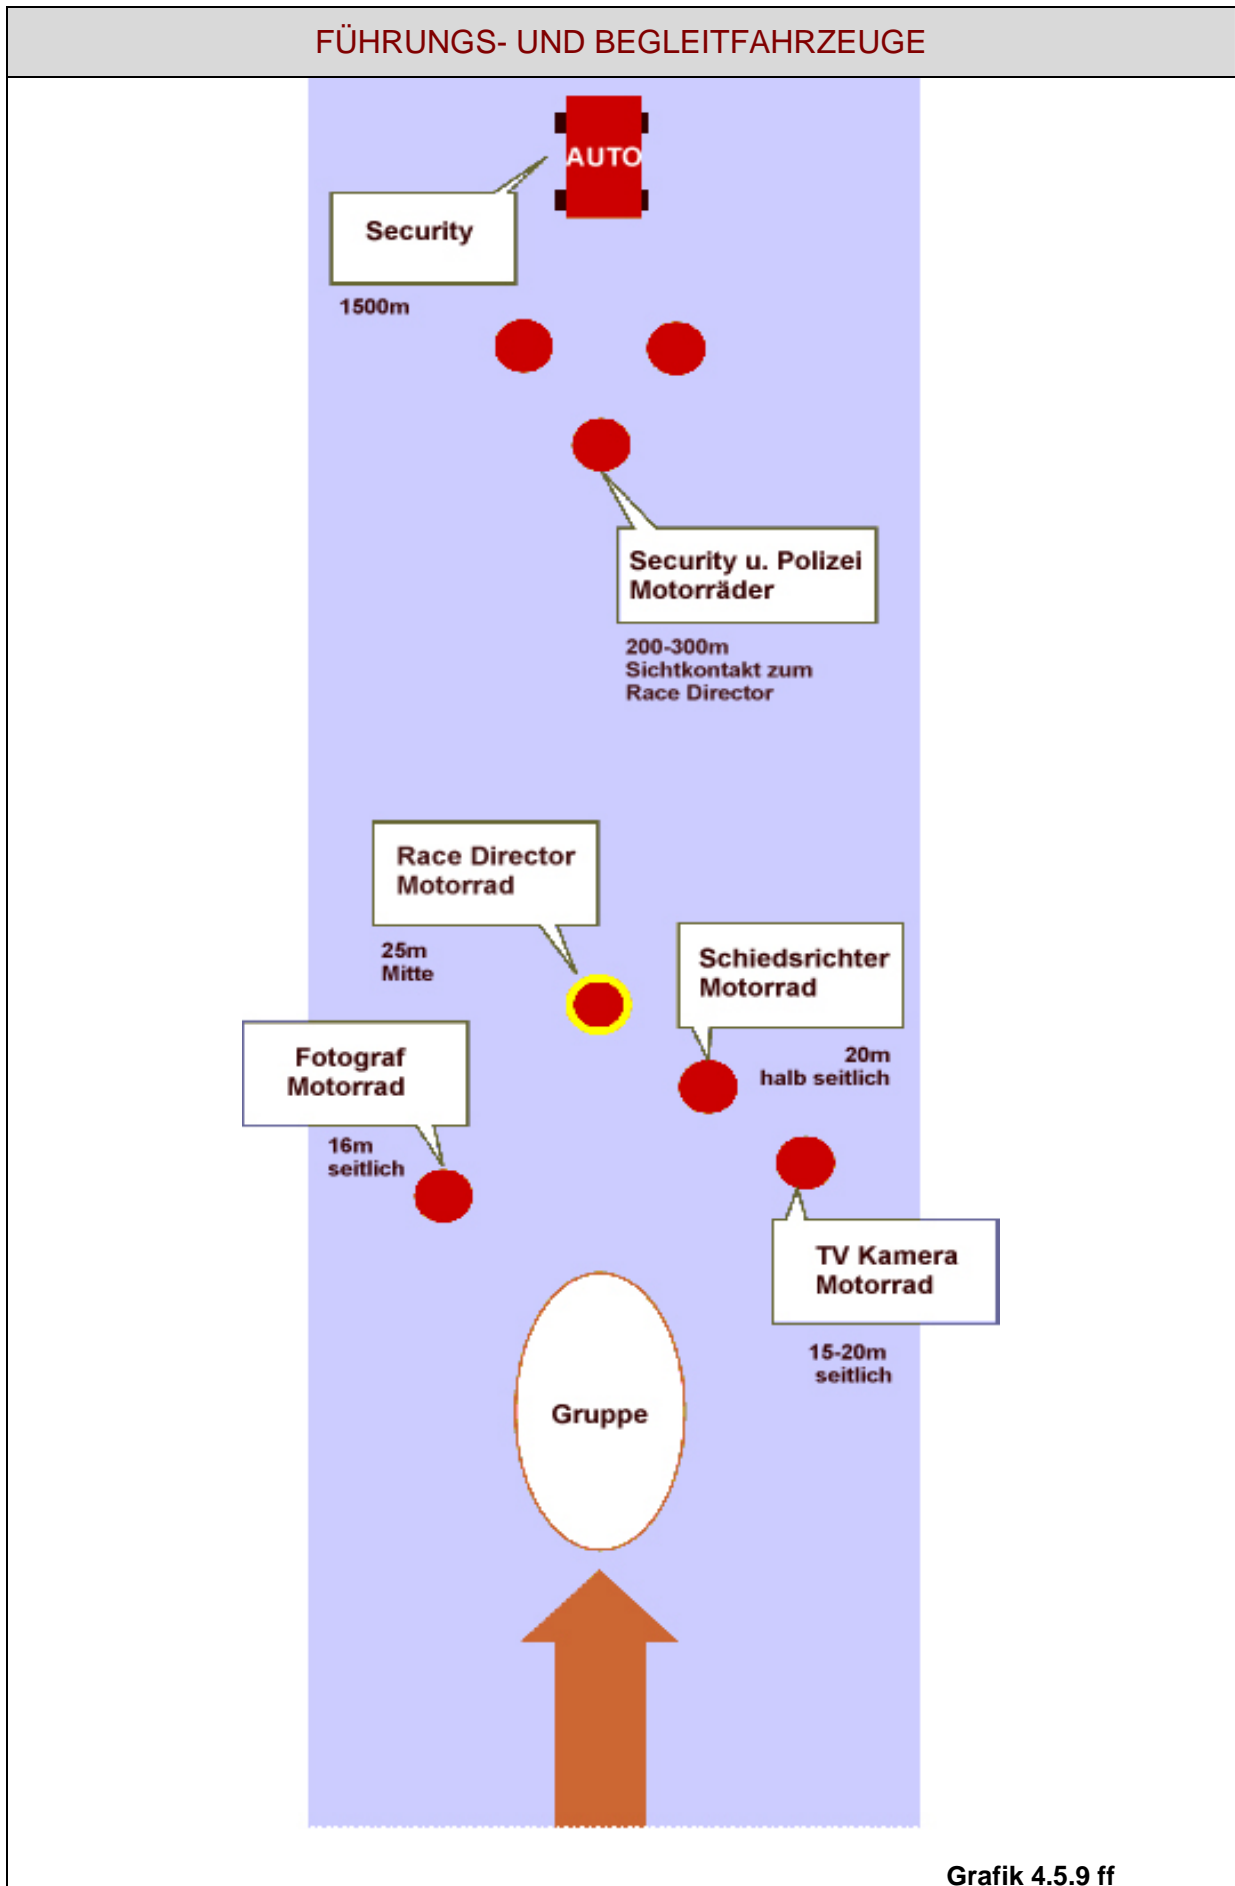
FÜHRUNGS- UND BEGLEITFAHRZEUGE

AUTO

Security

1500m

Security u. Polizei Motorräder

200-300m
Sichtkontakt zum
Race Director

Race Director Motorrad

25m
Mitte

Schiedsrichter Motorrad

20m
halb seitlich

Fotograf Motorrad

16m
seitlich

TV Kamera Motorrad

15-20m
seitlich

Gruppe

Grafik 4.5.9 ff